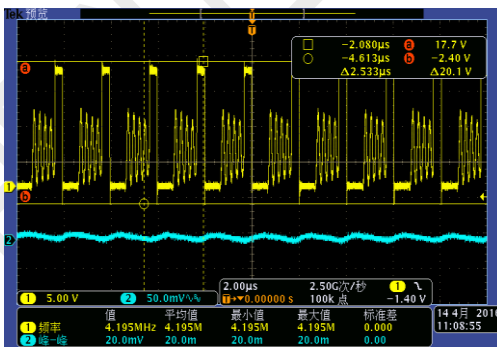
Tek 预览

T

□ −2.080µs a 17.7 V
○ −4.613µs b −2.40 V
Δ2.533µs Δ20.1 V

a

1

b

2

1 5.00 V 2 50.0mV ∿

2.00µs 2.50G次/秒 1 ↘
T→▼0.00000 s 100k 点 −1.40 V

| | 值 | 平均值 | 最小值 | 最大值 | 标准差 |
|---|---|---|---|---|---|
| 1 频率 | 4.195MHz | 4.195M | 4.195M | 4.195M | 0.000 |
| 2 峰-峰 | 20.0mV | 20.0m | 20.0m | 20.0m | 0.00 |

14 4月 2016
11:08:55